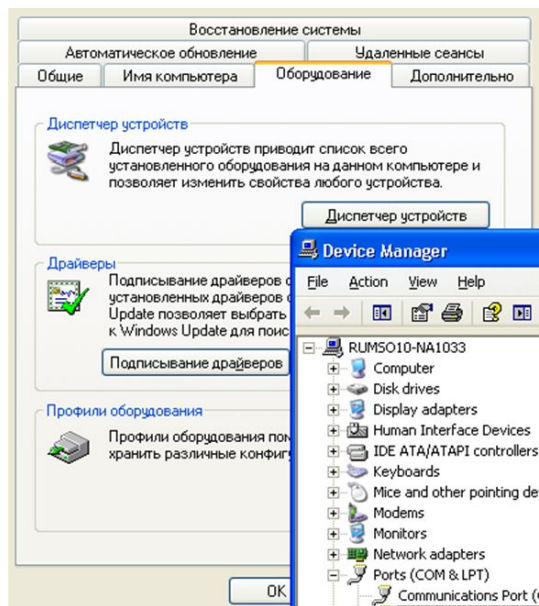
Восстановление системы
Автоматическое обновление
Удаленные сеансы
Общие
Имя компьютера
Оборудование
Дополнительно

Диспетчер устройств
Диспетчер устройств приводит список всего установленного оборудования на данном компьютере и позволяет изменить свойства любого устройства.
Диспетчер устройств

Драйверы
Подписывание драйверов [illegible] установленных драйверов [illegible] Update позволяет выбрать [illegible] к Windows Update для поис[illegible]
Подписывание драйверов

Профили оборудования
Профили оборудования пом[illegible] хранить различные конфиг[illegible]

OK

Device Manager
File Action View Help

RUMSO10-NA1033
Computer
Disk drives
Display adapters
Human Interface Devices
IDE ATA/ATAPI controllers
Keyboards
Mice and other pointing de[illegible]
Modems
Monitors
Network adapters
Ports (COM & LPT)
Communications Port ([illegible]